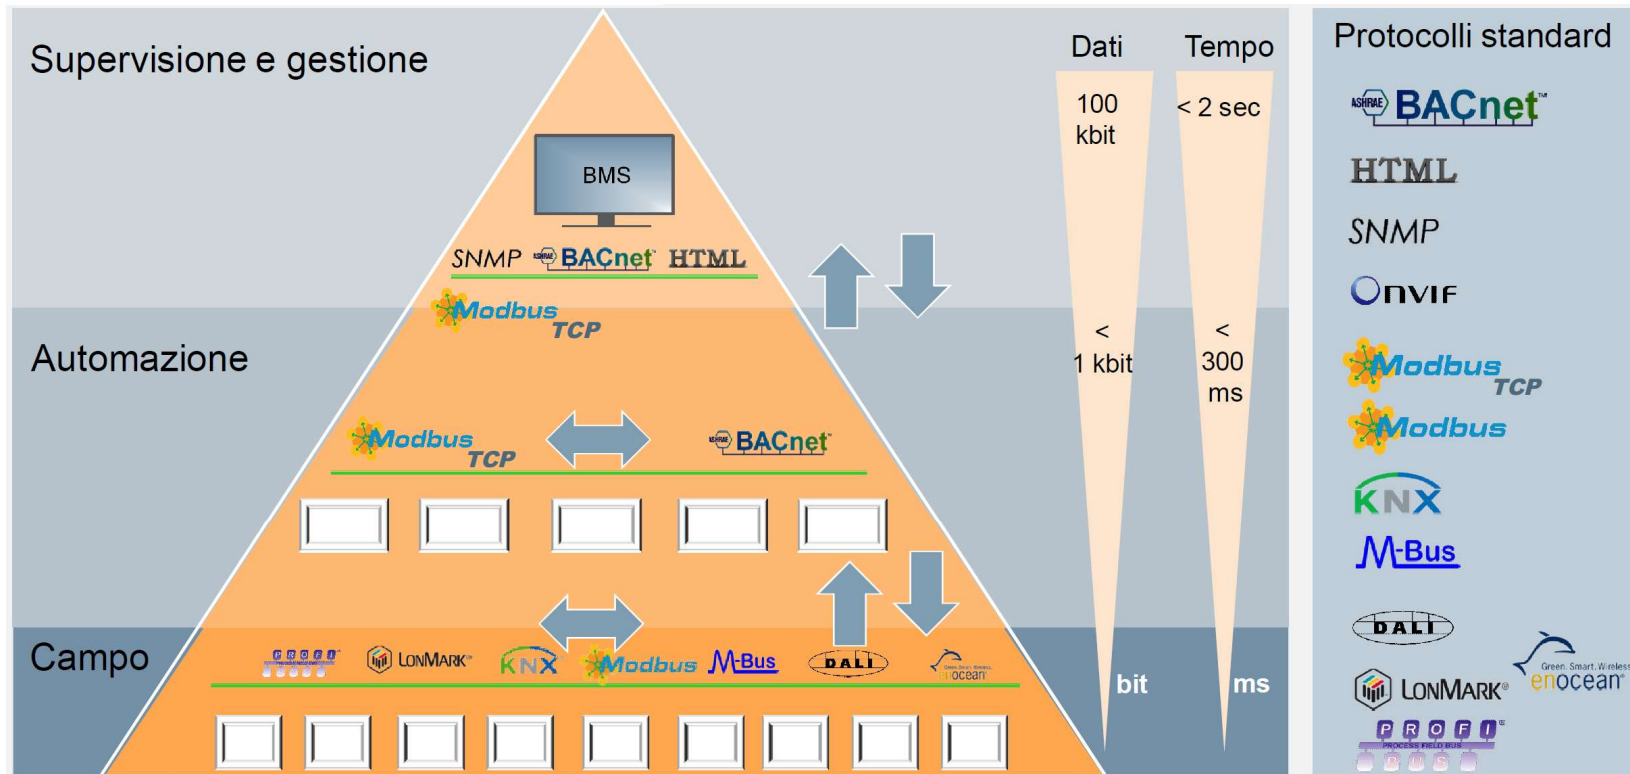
Supervisione e gestione

BMS

SNMP ASHRAE BACnet HTML

Modbus TCP

Automazione

Modbus TCP

ASHRAE BACnet

Campo

PROFI BUS LONMARK KNX Modbus M-Bus DALI enocean

Dati

100 kbit

< 1 kbit

bit

Tempo

< 2 sec

< 300 ms

ms

Protocolli standard

ASHRAE BACnet

HTML

SNMP

ONVIF

Modbus TCP

Modbus

KNX

M-Bus

DALI

LONMARK

Green. Smart. Wireless. enocean

PROFI BUS PROCESS FIELD BUS